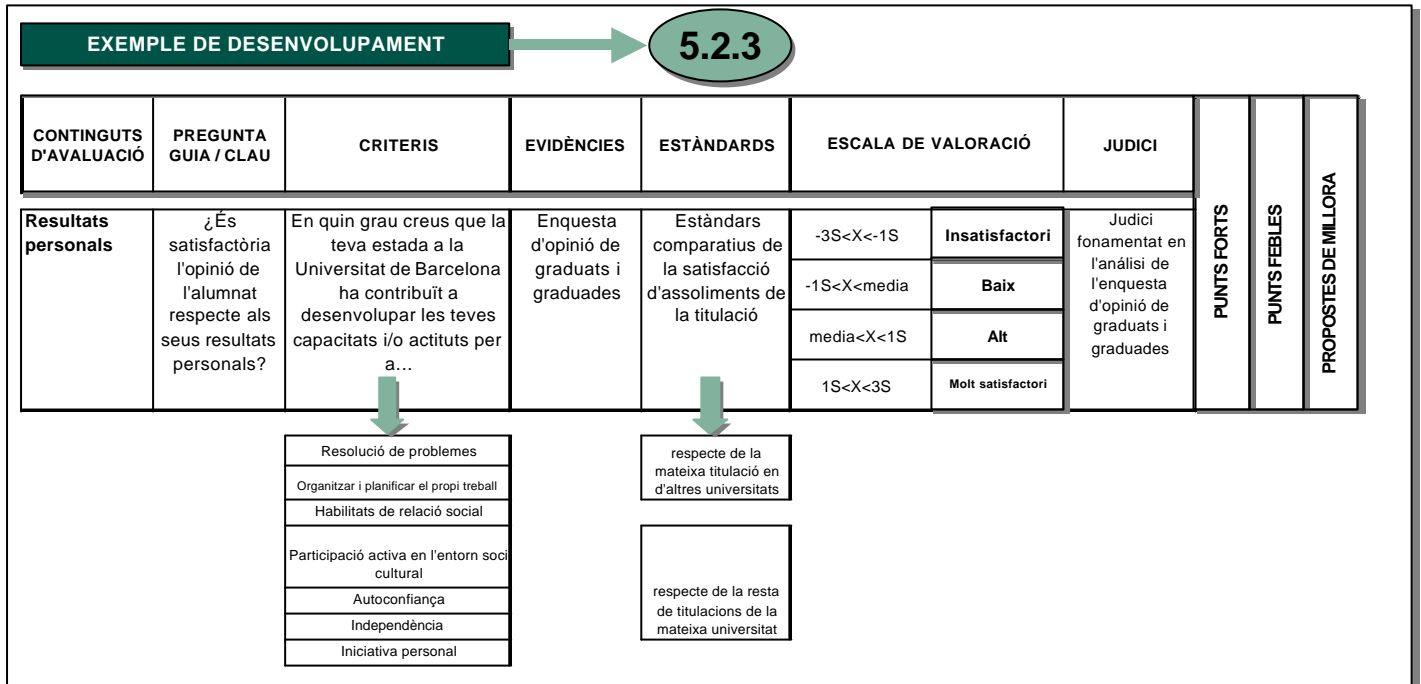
EXEMPLE DE DESENVOLUPAMENT

5.2.3

| CONTINGUTS D'AVALUACIÓ | PREGUNTA GUIA / CLAU | CRITERIS | EVIDÈNCIES | ESTÀNDARDS | ESCALA DE VALORACIÓ | | JUDICI |
|---|---|---|---|---|---|---|---|
| Resultats personals | ¿És satisfactòria l'opinió de l'alumnat respecte als seus resultats personals? | En quin grau creus que la teva estada a la Universitat de Barcelona ha contribuït a desenvolupar les teves capacitats i/o actituts per a… | Enquesta d'opinió de graduats i graduades | Estàndars comparatius de la satisfacció d'assoliments de la titulació | -3S<X<-1S | Insatisfactori | Judici fonamentat en l'anàlisi de l'enquesta d'opinió de graduats i graduades |
| | | | | | -1S<X<media | Baix | |
| | | | | | media<X<1S | Alt | |
| | | | | | 1S<X<3S | Molt satisfactori | |

PUNTS FORTS

PUNTS FEBLES

PROPOSTES DE MILLORA

Resolució de problemes
Organitzar i planificar el propi treball
Habilitats de relació social
Participació activa en l'entorn soci cultural
Autoconfiança
Independència
Iniciativa personal

respecte de la mateixa titulació en d'altres universitats

respecte de la resta de titulacions de la mateixa universitat